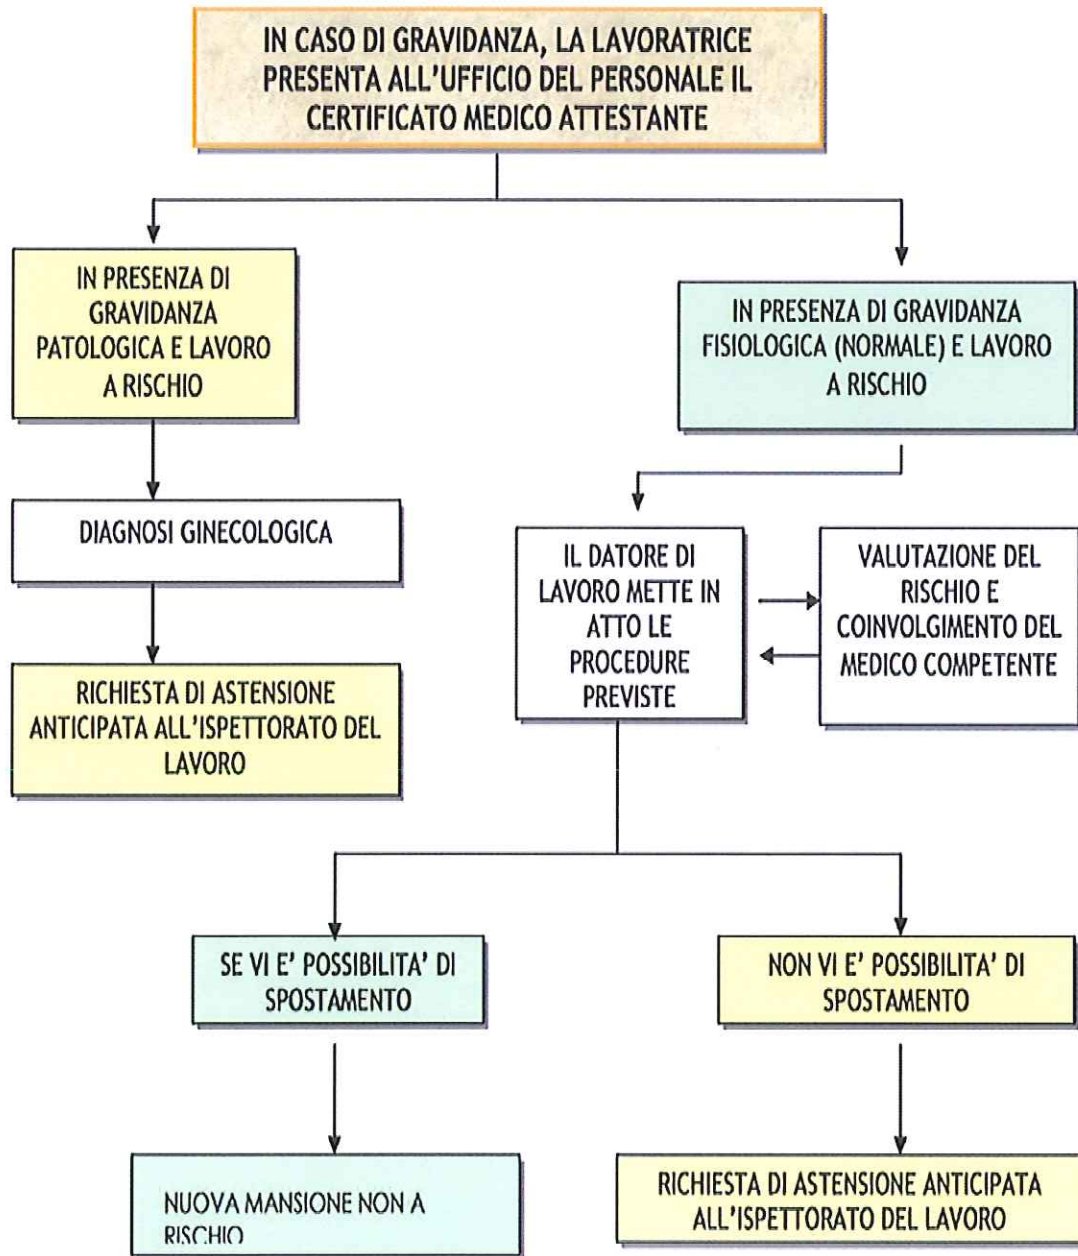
IN CASO DI GRAVIDANZA, LA LAVORATRICE PRESENTA ALL'UFFICIO DEL PERSONALE IL CERTIFICATO MEDICO ATTESTANTE

IN PRESENZA DI GRAVIDANZA PATOLOGICA E LAVORO A RISCHIO

DIAGNOSI GINECOLOGICA

RICHIESTA DI ASTENSIONE ANTICIPATA ALL'ISPETTORATO DEL LAVORO

IN PRESENZA DI GRAVIDANZA FISIOLOGICA (NORMALE) E LAVORO A RISCHIO

IL DATORE DI LAVORO METTE IN ATTO LE PROCEDURE PREVISTE

VALUTAZIONE DEL RISCHIO E COINVOLGIMENTO DEL MEDICO COMPETENTE

SE VI E' POSSIBILITA' DI SPOSTAMENTO

NUOVA MANSIONE NON A RISCHIO

NON VI E' POSSIBILITA' DI SPOSTAMENTO

RICHIESTA DI ASTENSIONE ANTICIPATA ALL'ISPETTORATO DEL LAVORO